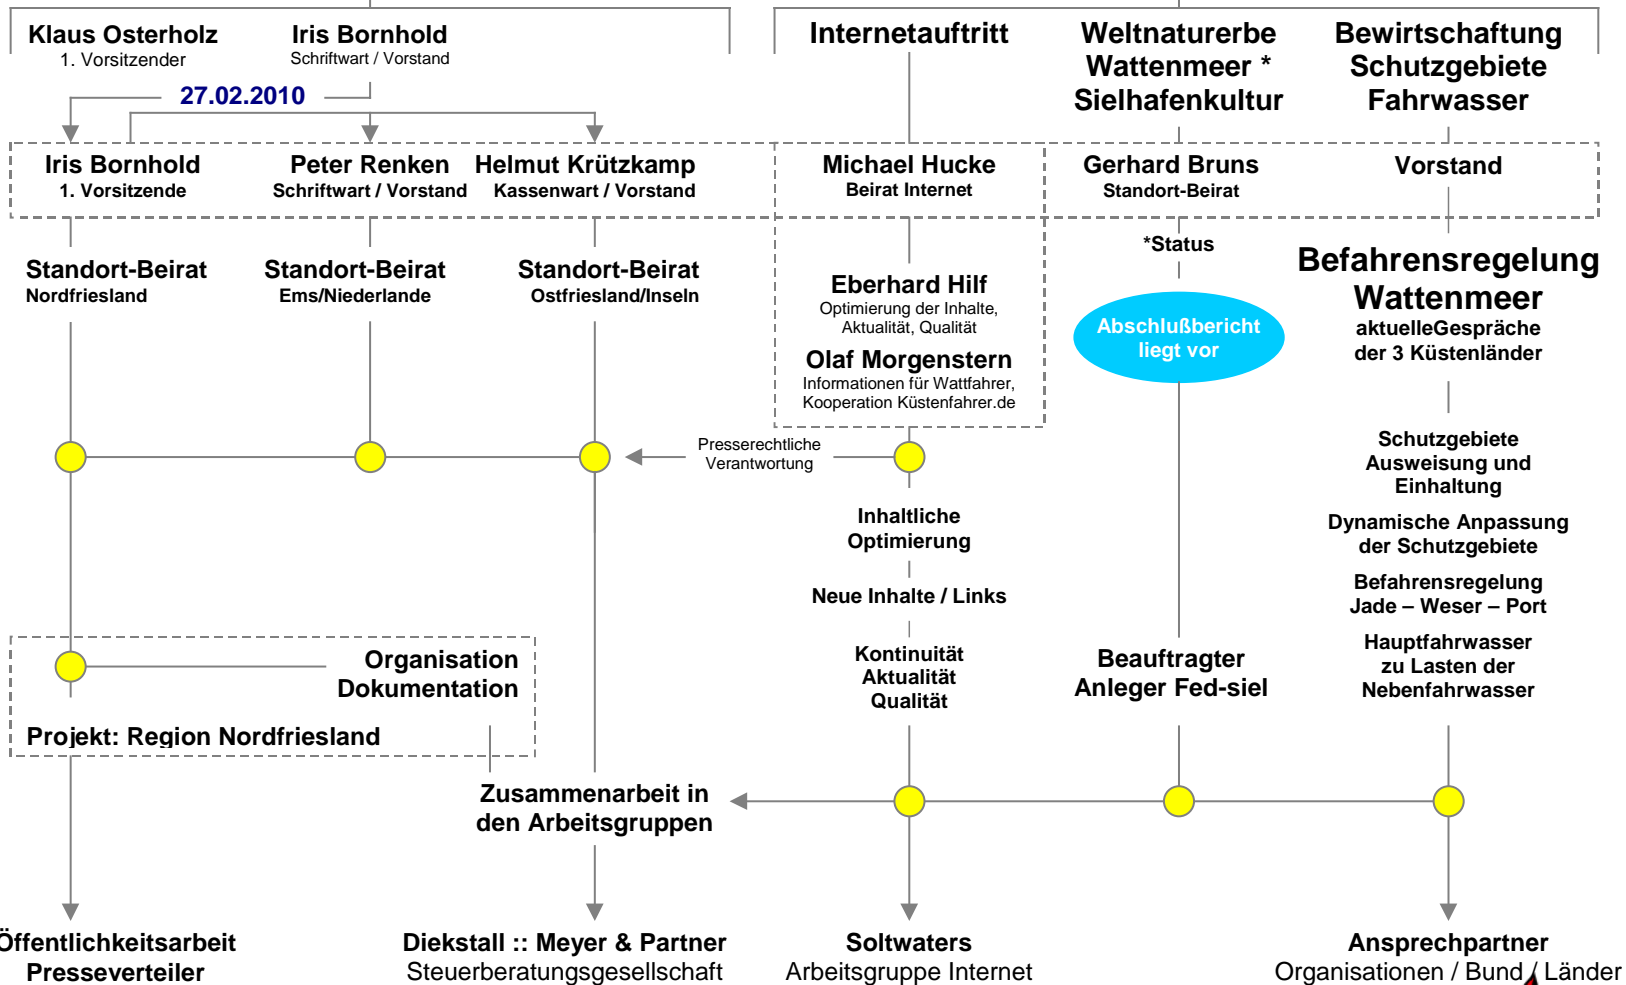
Klaus Osterholz
1. Vorsitzender

Iris Bornhold
Schriftwart / Vorstand

27.02.2010

Internetauftritt

Weltnaturerbe Wattenmeer * Sielhafenkultur

Bewirtschaftung Schutzgebiete Fahrwasser

Iris Bornhold
1. Vorsitzende

Peter Renken
Schriftwart / Vorstand

Helmut Krützkamp
Kassenwart / Vorstand

Michael Hucke
Beirat Internet

Gerhard Bruns
Standort-Beirat

Vorstand

*Status

Standort-Beirat
Nordfriesland

Standort-Beirat
Ems/Niederlande

Standort-Beirat
Ostfriesland/Inseln

Eberhard Hilf
Optimierung der Inhalte, Aktualität, Qualität

Olaf Morgenstern
Informationen für Wattfahrer, Kooperation Küstenfahrer.de

Abschlußbericht liegt vor

Befahrensregelung Wattenmeer
aktuelleGespräche der 3 Küstenländer

Presserechtliche Verantwortung

Schutzgebiete Ausweisung und Einhaltung

Dynamische Anpassung der Schutzgebiete

Befahrensregelung Jade – Weser – Port

Hauptfahrwasser zu Lasten der Nebenfahrwasser

Inhaltliche Optimierung

Neue Inhalte / Links

Kontinuität Aktualität Qualität

Organisation Dokumentation

Projekt: Region Nordfriesland

Beauftragter Anleger Fed-siel

Zusammenarbeit in den Arbeitsgruppen

Öffentlichkeitsarbeit
Presseverteiler

Diekstall :: Meyer & Partner
Steuerberatungsgesellschaft

Soltwaters
Arbeitsgruppe Internet

Ansprechpartner
Organisationen / Bund / Länder